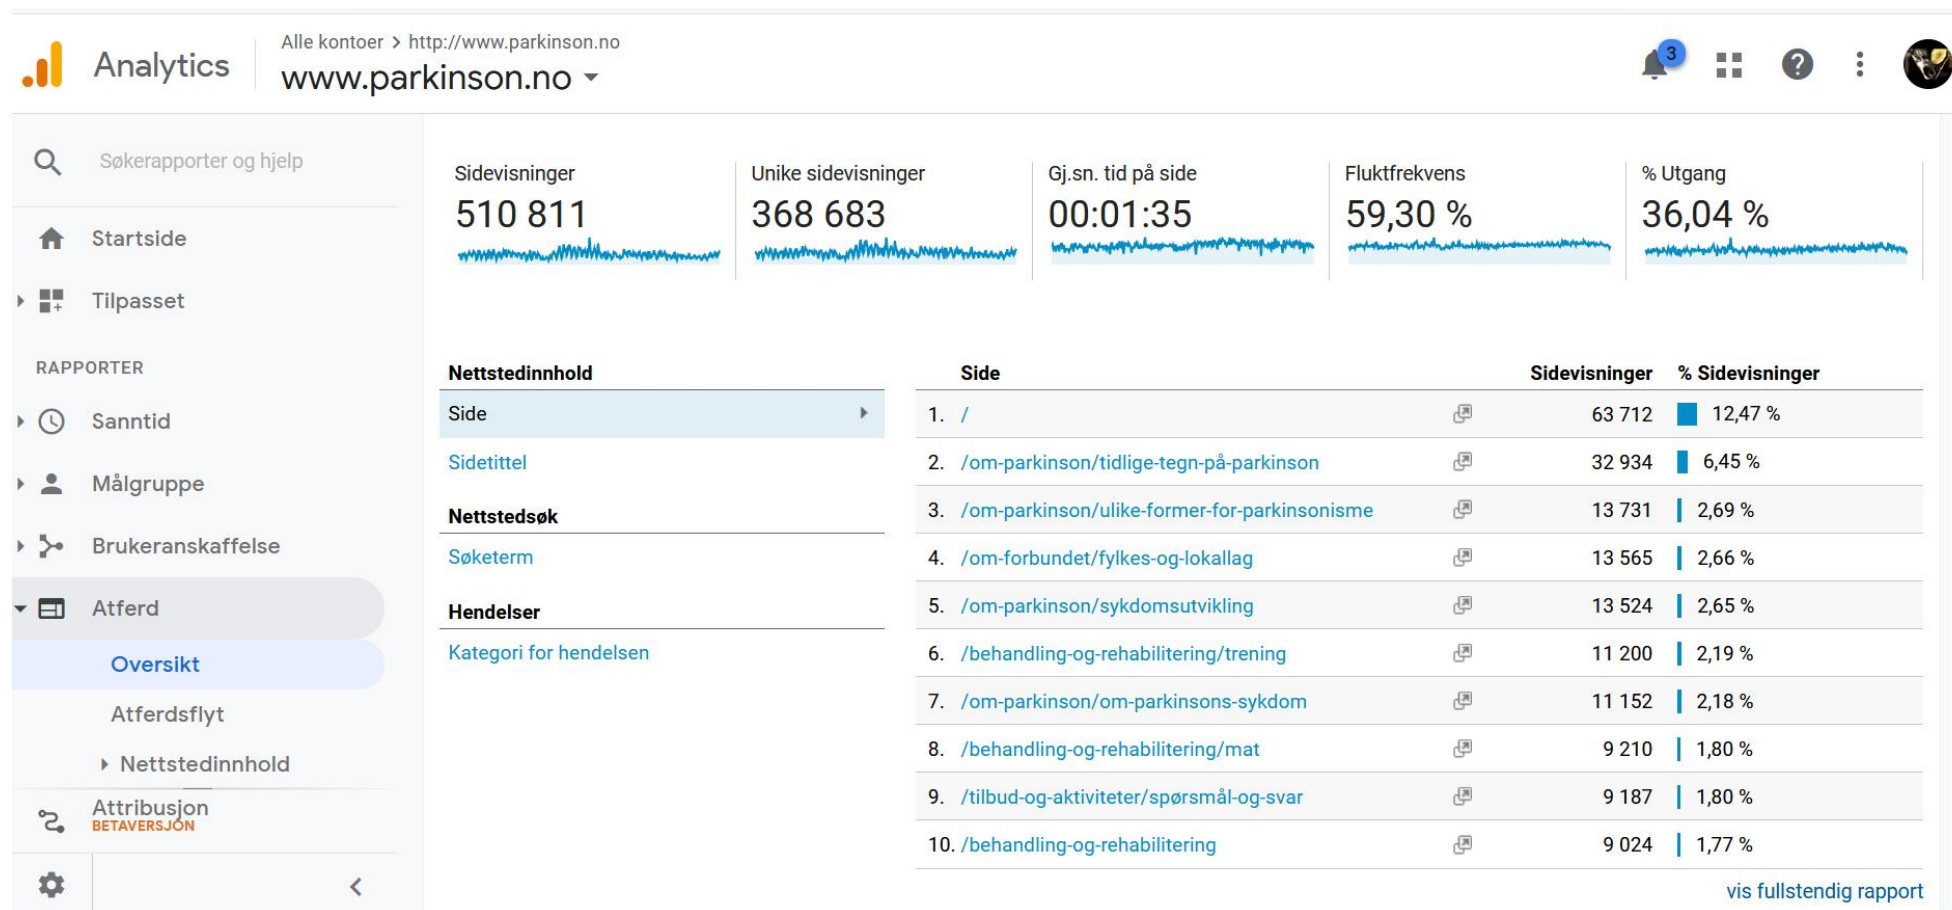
Analytics

Alle kontoer > http://www.parkinson.no
www.parkinson.no

3

Søkerapporter og hjelp

Startside

Tilpasset

RAPPORTER

Sanntid

Målgruppe

Brukeranskaffelse

Atferd

Oversikt

Atferdsflyt

Nettstedinnhold

Attribusjon
BETAVERSJON

Sidevisninger
510 811

Unike sidevisninger
368 683

Gj.sn. tid på side
00:01:35

Fluktfrekvens
59,30 %

% Utgang
36,04 %

Nettstedinnhold

Side

Sidetittel

Nettstedsøk

Søketerm

Hendelser

Kategori for hendelsen

| | Side | Sidevisninger | % Sidevisninger |
|---|---|---|---|
| 1. | / | 63 712 | 12,47 % |
| 2. | /om-parkinson/tidlige-tegn-på-parkinson | 32 934 | 6,45 % |
| 3. | /om-parkinson/ulike-former-for-parkinsonisme | 13 731 | 2,69 % |
| 4. | /om-forbundet/fylkes-og-lokallag | 13 565 | 2,66 % |
| 5. | /om-parkinson/sykdomsutvikling | 13 524 | 2,65 % |
| 6. | /behandling-og-rehabilitering/trening | 11 200 | 2,19 % |
| 7. | /om-parkinson/om-parkinsons-sykdom | 11 152 | 2,18 % |
| 8. | /behandling-og-rehabilitering/mat | 9 210 | 1,80 % |
| 9. | /tilbud-og-aktiviteter/spørsmål-og-svar | 9 187 | 1,80 % |
| 10. | /behandling-og-rehabilitering | 9 024 | 1,77 % |

vis fullstendig rapport